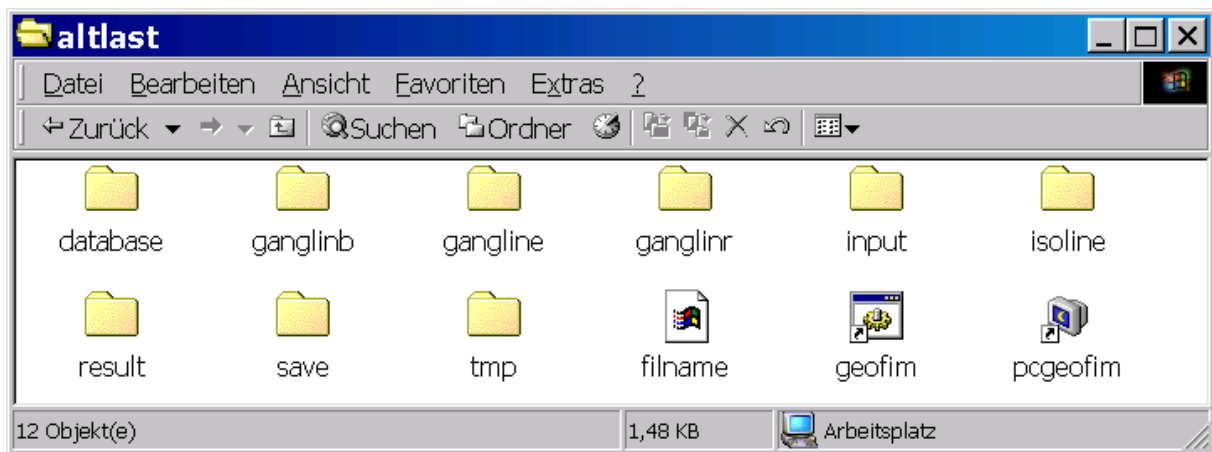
altlast

Datei Bearbeiten Ansicht Favoriten Extras ?

Zurück Suchen Ordner

database ganglinb gangline ganglinr input isoline

result save tmp filname geofim pcgeofim

12 Objekt(e) 1,48 KB Arbeitsplatz